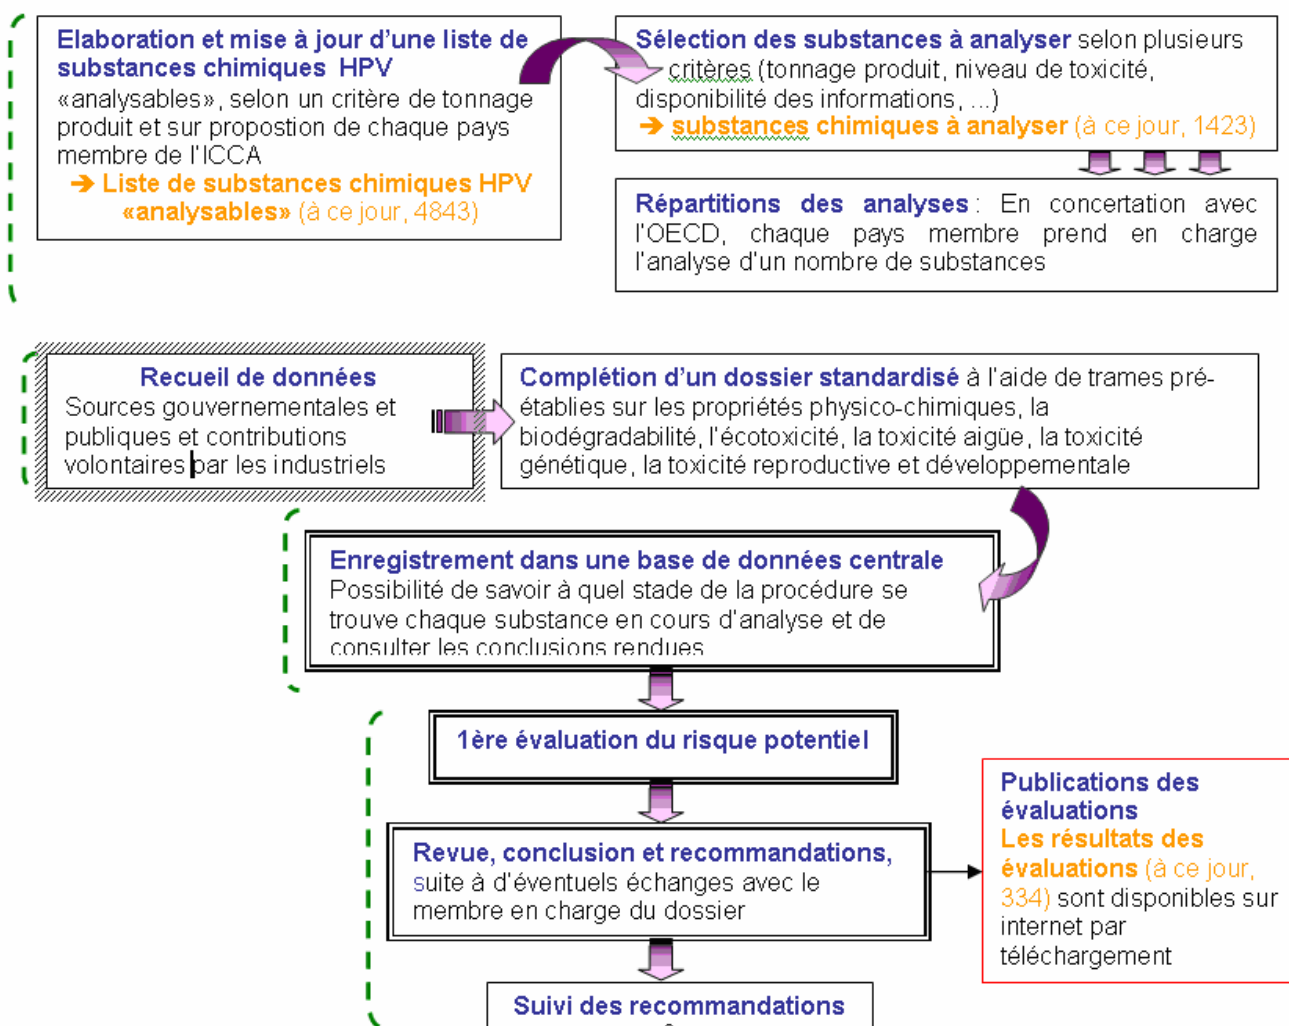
Elaboration et mise à jour d'une liste de substances chimiques HPV «analysables», selon un critère de tonnage produit et sur propostion de chaque pays membre de l'ICCA
➔ Liste de substances chimiques HPV «analysables» (à ce jour, 4843)

Sélection des substances à analyser selon plusieurs critères (tonnage produit, niveau de toxicité, disponibilité des informations, ...)
➔ substances chimiques à analyser (à ce jour, 1423)

Répartitions des analyses : En concertation avec l'OECD, chaque pays membre prend en charge l'analyse d'un nombre de substances

Recueil de données
Sources gouvernementales et publiques et contributions volontaires par les industriels

Complétion d'un dossier standardisé à l'aide de trames préétablies sur les propriétés physico-chimiques, la biodégradabilité, l'écotoxicité, la toxicité aigüe, la toxicité génétique, la toxicité reproductive et développementale

Enregistrement dans une base de données centrale
Possibilité de savoir à quel stade de la procédure se trouve chaque substance en cours d'analyse et de consulter les conclusions rendues

1ère évaluation du risque potentiel

Revue, conclusion et recommandations, suite à d'éventuels échanges avec le membre en charge du dossier

Publications des évaluations
Les résultats des évaluations (à ce jour, 334) sont disponibles sur internet par téléchargement

Suivi des recommandations